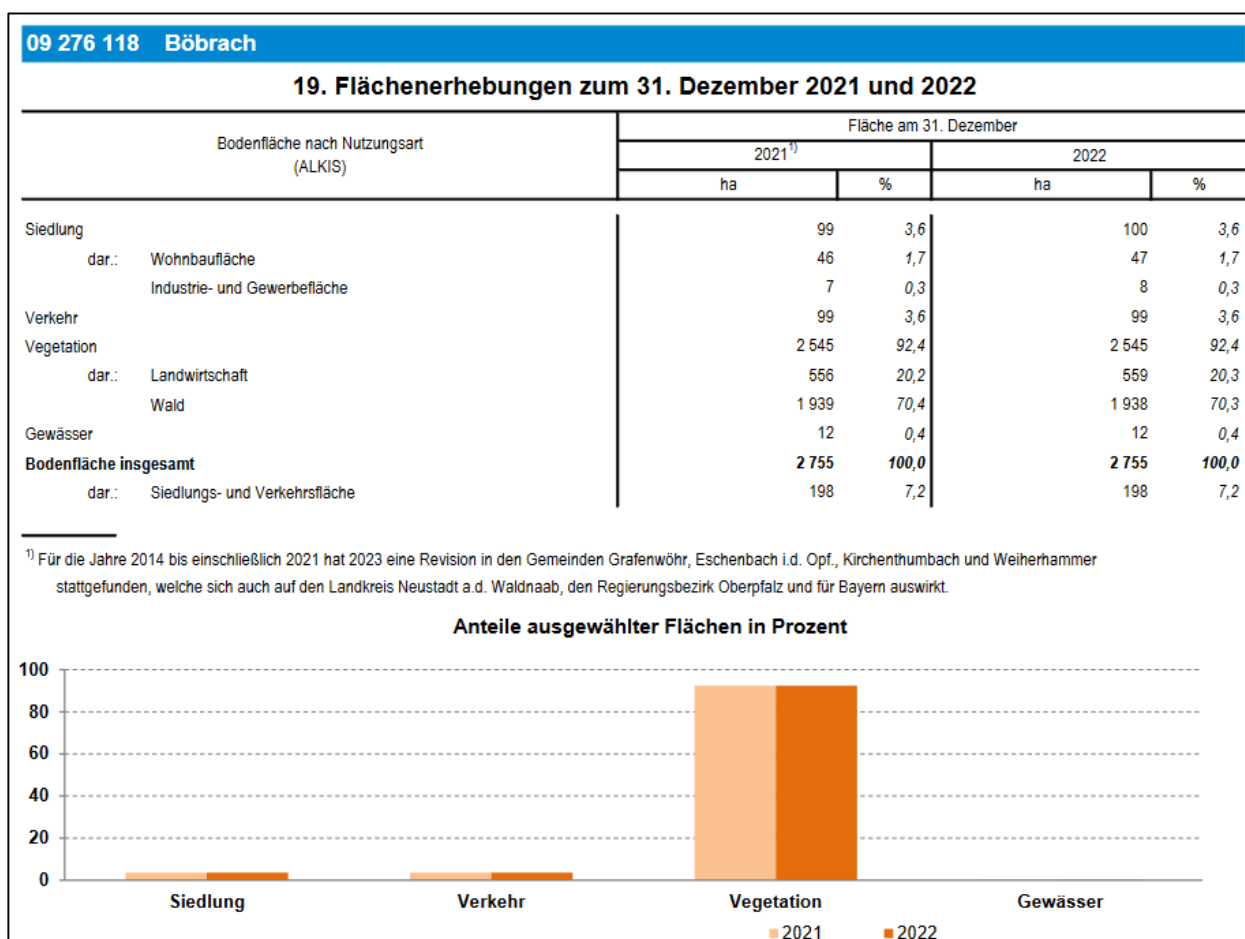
09 276 118 Böbrach

19. Flächenerhebungen zum 31. Dezember 2021 und 2022

| Bodenfläche nach Nutzungsart (ALKIS) | | 2021$^{1)}$ ha | 2021$^{1)}$ % | 2022 ha | 2022 % |
|---|---|---|---|---|---|
| Siedlung | | 99 | 3,6 | 100 | 3,6 |
| dar.: | Wohnbaufläche | 46 | 1,7 | 47 | 1,7 |
| | Industrie- und Gewerbefläche | 7 | 0,3 | 8 | 0,3 |
| Verkehr | | 99 | 3,6 | 99 | 3,6 |
| Vegetation | | 2 545 | 92,4 | 2 545 | 92,4 |
| dar.: | Landwirtschaft | 556 | 20,2 | 559 | 20,3 |
| | Wald | 1 939 | 70,4 | 1 938 | 70,3 |
| Gewässer | | 12 | 0,4 | 12 | 0,4 |
| **Bodenfläche insgesamt** | | **2 755** | **100,0** | **2 755** | **100,0** |
| dar.: | Siedlungs- und Verkehrsfläche | 198 | 7,2 | 198 | 7,2 |

Fläche am 31. Dezember

$^{1)}$ Für die Jahre 2014 bis einschließlich 2021 hat 2023 eine Revision in den Gemeinden Grafenwöhr, Eschenbach i.d. Opf., Kirchenthumbach und Weiherhammer stattgefunden, welche sich auch auf den Landkreis Neustadt a.d. Waldnaab, den Regierungsbezirk Oberpfalz und für Bayern auswirkt.

Anteile ausgewählter Flächen in Prozent

100
80
60
40
20
0

Siedlung
Verkehr
Vegetation
Gewässer

2021
2022